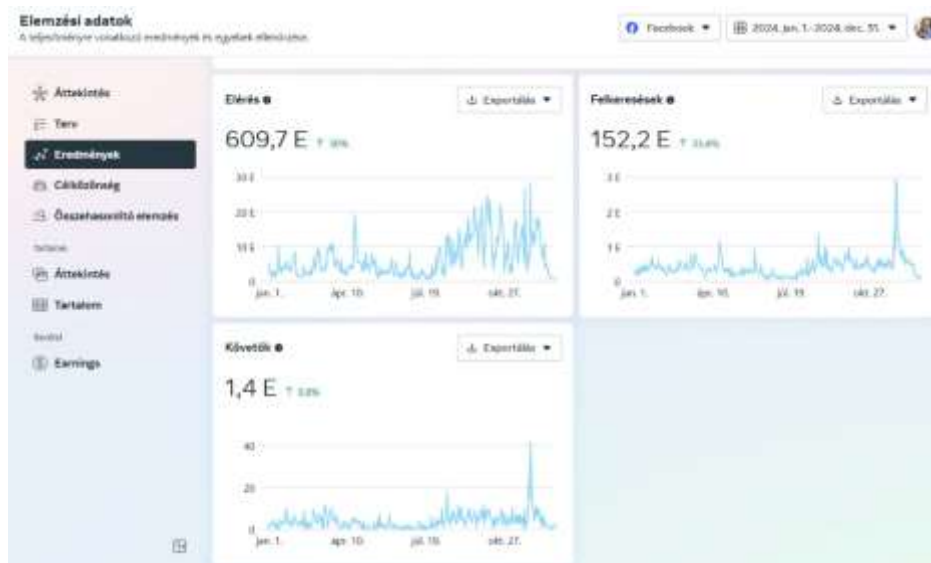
Elemzési adatok
A teljesítményre vonatkozó eredmények és egyebek ellenőrzése

Facebook ▼ 2024. jan. 1.–2024. dec. 31. ▼

Áttekintés
Terv
Eredmények
Célközönség
Összehasonlító elemzés
Tartalom
Áttekintés
Tartalom
Bevétel
Earnings

Elérés
Exportálás ▼
609,7 E ↑ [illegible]
30 E
20 E
10 E
0
jan. 1.
ápr. 10.
júl. 19.
okt. 27.

Felkeresések
Exportálás ▼
152,2 E ↑ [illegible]
3 E
2 E
1 E
0
jan. 1.
ápr. 10.
júl. 19.
okt. 27.

Követők
Exportálás ▼
1,4 E ↑ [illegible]
40
20
0
jan. 1.
ápr. 10.
júl. 19.
okt. 27.